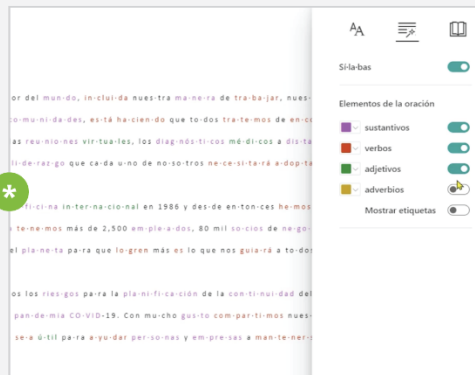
or del mun·do, in·clui·da nues·tra ma·ne·ra de tra·ba·jar, nues·

co·mu·ni·da·des, es·tá ha·cien·do que to·dos tra·te·mos de en·co

as reu·nio·nes vir·tua·les, los diag·nós·ti·cos mé·di·cos a dis·ta

is de·ra·zgo que ca·da u·no de no·so·tros ne·ce·si·ta·rá a·dop·ta

fi·ci·na in·ter·na·cio·nal en 1986 y des·de en·ton·ces he·mos

te·ne·mos más de 2,500 em·ple·a·dos, 80 mil so·cios de ne·go

el pla·ne·ta pa·ra que lo·gren más es lo que nos guia·rá a to·do

os los ries·gos pa·ra la pla·ni·fi·ca·ción de la con·ti·nui·dad del

pan·de·mia CO·VID-19. Con mu·cho gus·to com·par·ti·mos nues

se·a ú·til pa·ra a·yu·dar per·so·nas y em·pre·sas a man·te·ner·s

Sí·la·bas

Elementos de la oración

sustantivos

verbos

adjetivos

adverbios

Mostrar etiquetas